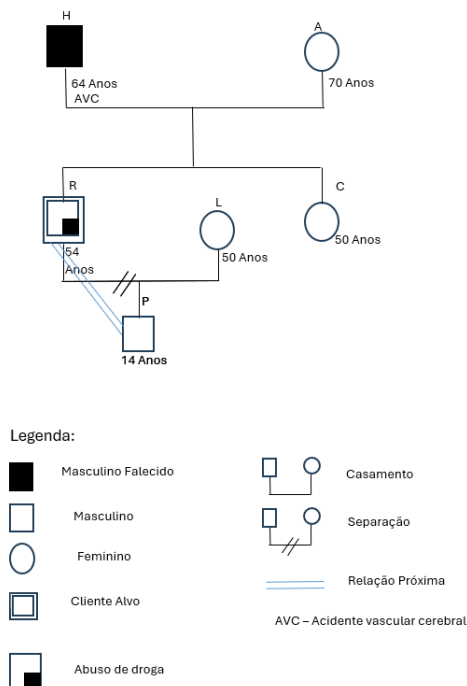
H

A

64 Anos
AVC

70 Anos

R

L

C

54 Anos

50 Anos

50 Anos

P

14 Anos

Legenda:

Masculino Falecido

Masculino

Feminino

Cliente Alvo

Abuso de droga

Casamento

Separação

Relação Próxima

AVC – Acidente vascular cerebral